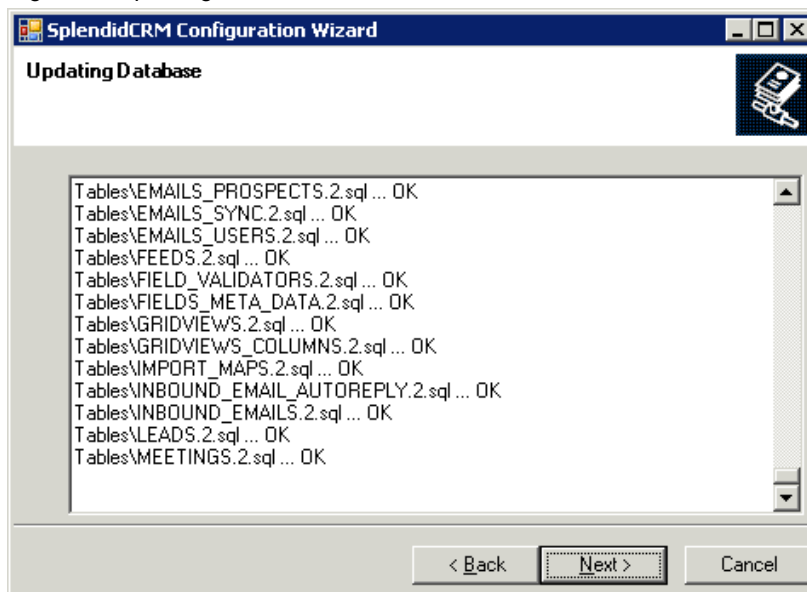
SplendidCRM Configuration Wizard

Updating Database

Tables\EMAILS_PROSPECTS.2.sql ... OK
Tables\EMAILS_SYNC.2.sql ... OK
Tables\EMAILS_USERS.2.sql ... OK
Tables\FEEDS.2.sql ... OK
Tables\FIELD_VALIDATORS.2.sql ... OK
Tables\FIELDS_META_DATA.2.sql ... OK
Tables\GRIDVIEWS.2.sql ... OK
Tables\GRIDVIEWS_COLUMNS.2.sql ... OK
Tables\IMPORT_MAPS.2.sql ... OK
Tables\INBOUND_EMAIL_AUTOREPLY.2.sql ... OK
Tables\INBOUND_EMAILS.2.sql ... OK
Tables\LEADS.2.sql ... OK
Tables\MEETINGS.2.sql ... OK

< Back Next > Cancel